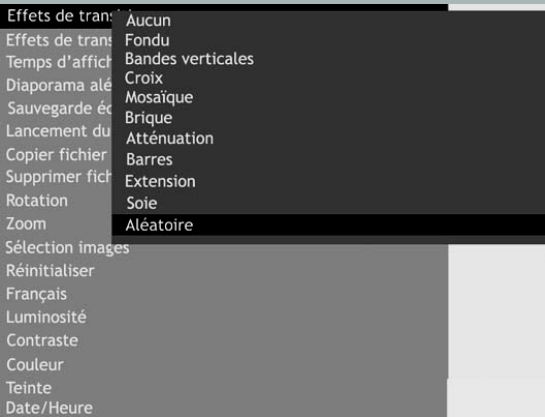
Effets de transi
Effets de trans
Temps d'affich
Diaporama alé
Sauvegarde éc
Lancement du
Copier fichier
Supprimer fich
Rotation
Zoom
Sélection images
Réinitialiser
Français
Luminosité
Contraste
Couleur
Teinte
Date/Heure

Aucun
Fondu
Bandes verticales
Croix
Mosaïque
Brique
Atténuation
Barres
Extension
Soie
Aléatoire